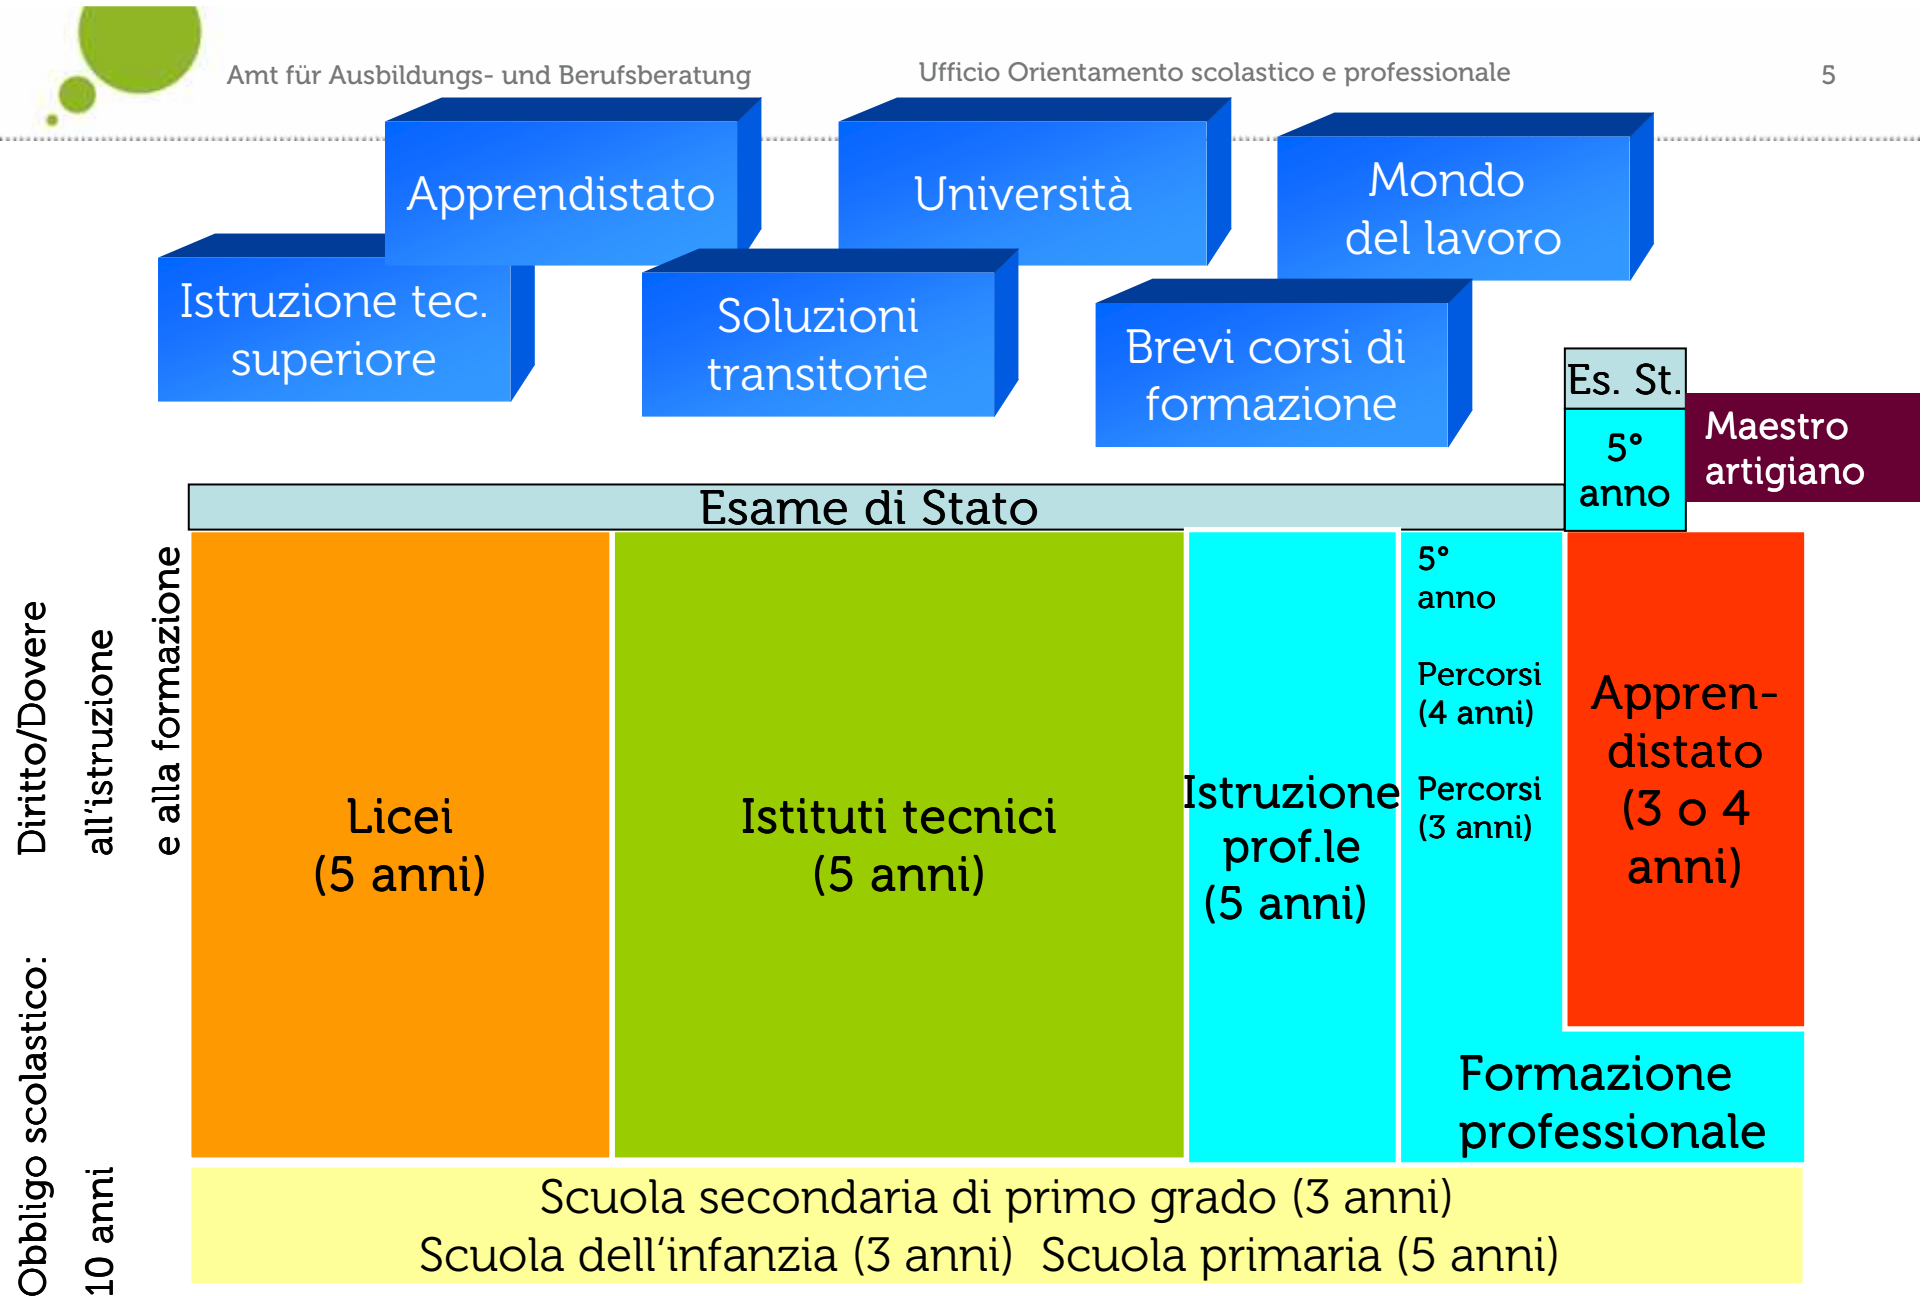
Amt für Ausbildungs- und Berufsberatung

Ufficio Orientamento scolastico e professionale

5

Apprendistato

Università

Mondo del lavoro

Istruzione tec. superiore

Soluzioni transitorie

Brevi corsi di formazione

Es. St.

5° anno

Maestro artigiano

Esame di Stato

Obbligo scolastico: 10 anni

Diritto/Dovere all'istruzione e alla formazione

Licei (5 anni)

Istituti tecnici (5 anni)

Istruzione prof.le (5 anni)

5° anno

Percorsi (4 anni)

Percorsi (3 anni)

Appren-distato (3 o 4 anni)

Formazione professionale

Scuola secondaria di primo grado (3 anni)

Scuola dell'infanzia (3 anni) Scuola primaria (5 anni)